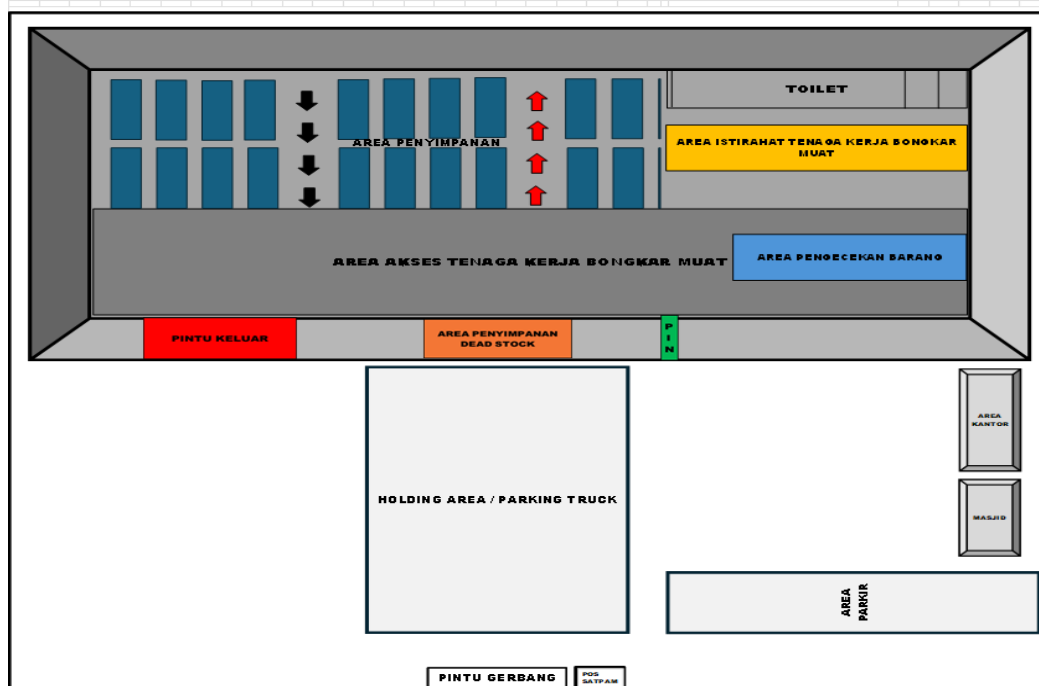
TOILET

AREA PENYIMPANAN

AREA ISTIRAHAT TENAGA KERJA BONGKAR MUAT

AREA AKSES TENAGA KERJA BONGKAR MUAT

AREA PENGECEKAN BARANG

PINTU KELUAR

AREA PENYIMPANAN DEAD STOCK

PIN

HOLDING AREA / PARKING TRUCK

AREA KANTOR

MASJID

AREA PARKIR

PINTU GERBANG

POS SATPAM